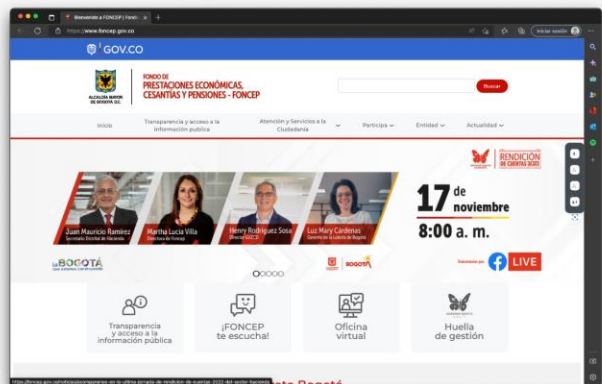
Bienvenido a FONCEP | Fondo
https://www.foncep.gov.co
Iniciar sesión

GOV.CO

ALCALDÍA MAYOR DE BOGOTÁ D.C.
FONDO DE PRESTACIONES ECONÓMICAS, CESANTÍAS Y PENSIONES - FONCEP

Buscar

Inicio
Transparencia y acceso a la información pública
Atención y Servicios a la Ciudadanía
Participa
Entidad
Actualidad

RENDICIÓN DE CUENTAS 2022

Juan Mauricio Ramírez
Secretario Distrital de Hacienda
Martha Lucía Villa
Directora de Foncep
Henry Rodríguez Sosa
Director IDECA
Luz Mary Cárdenas
Gerente de la Lotería de Bogotá

17 de noviembre
8:00 a. m.

BOGOTÁ
BOGOTÁ
Transmisión por:
LIVE

Transparencia y acceso a la información pública
¡FONCEP te escucha!
Oficina virtual
Huella de gestión

https://foncep.gov.co/noticias/pensiones-en-la-ultima-jornada-de-rendicion-de-cuentas-2022-del-sector-hacienda
Bogotá